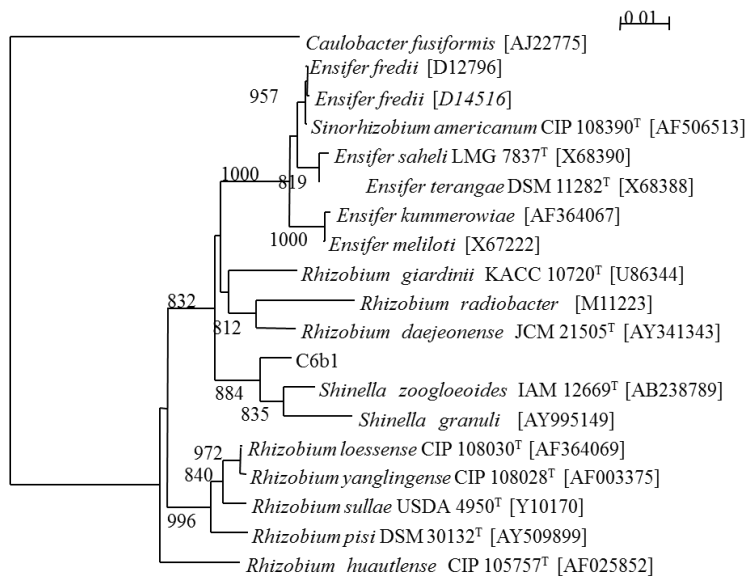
0.01

Caulobacter fusiformis [AJ22775]

957

Ensifer fredii [D12796]

Ensifer fredii [D14516]

Sinorhizobium americanum CIP 108390$^T$ [AF506513]

1000

819

Ensifer saheli LMG 7837$^T$ [X68390]

Ensifer terangae DSM 11282$^T$ [X68388]

1000

Ensifer kummerowiae [AF364067]

Ensifer meliloti [X67222]

832

Rhizobium giardinii KACC 10720$^T$ [U86344]

812

Rhizobium radiobacter [M11223]

Rhizobium daejeonense JCM 21505$^T$ [AY341343]

884

C6b1

835

Shinella zoogloeoides IAM 12669$^T$ [AB238789]

Shinella granuli [AY995149]

972

840

Rhizobium loessense CIP 108030$^T$ [AF364069]

Rhizobium yanglingense CIP 108028$^T$ [AF003375]

Rhizobium sullae USDA 4950$^T$ [Y10170]

996

Rhizobium pisi DSM 30132$^T$ [AY509899]

Rhizobium huautlense CIP 105757$^T$ [AF025852]